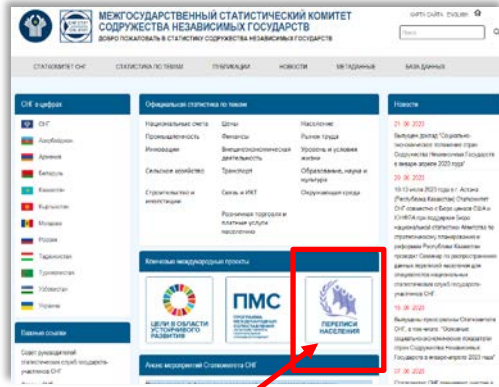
МЕЖГОСУДАРСТВЕННЫЙ СТАТИСТИЧЕСКИЙ КОМИТЕТ СОДРУЖЕСТВА НЕЗАВИСИМЫХ ГОСУДАРСТВ
ДОБРО ПОЖАЛОВАТЬ В СТАТИСТИКУ СОДРУЖЕСТВА НЕЗАВИСИМЫХ ГОСУДАРСТВ

КАРТА САЙТА ENGLISH

Поиск

СТАТКОМИТЕТ СНГ
СТАТИСТИКА ПО ТЕМАМ
ПУБЛИКАЦИИ
НОВОСТИ
МЕТАДАННЫЕ
БАЗА ДАННЫХ

СНГ в цифрах
СНГ
Азербайджан
Армения
Беларусь
Казахстан
Кыргызстан
Молдова
Россия
Таджикистан
Туркменистан
Узбекистан
Украина

Важные ссылки
Совет руководителей статистических служб государств-участников СНГ

Официальная статистика по темам
Национальные счета
Цены
Население
Промышленность
Финансы
Рынок труда
Инновации
Внешнеэкономическая деятельность
Уровень и условия жизни
Сельское хозяйство
Транспорт
Образование, наука и культура
Строительство и инвестиции
Связь и ИКТ
Окружающая среда
Розничная торговля и платные услуги населению

Ключевые международные проекты
ЦЕЛИ В ОБЛАСТИ УСТОЙЧИВОГО РАЗВИТИЯ
ПМС
ПЕРЕПИСИ НАСЕЛЕНИЯ

Анонс мероприятий Статкомитета СНГ

Новости
21.06.2023
Выпущен доклад "Социально-экономическое положение стран Содружества Независимых Государств в январе-апреле 2023 года"
20.06.2023
10-13 июля 2023 года г. Астана (Республика Казахстан) Статкомитет СНГ совместно с Бюро цензов США и ЮНФПА при поддержке Бюро национальной статистики Агентства по стратегическому планированию и реформам Республики Казахстан проводит Семинар по распространению данных переписей населения для продвинутых пользователей национальных статистических служб государств-участников СНГ
19.06.2023
Выпущены пресс-релизы Статкомитета СНГ, в том числе: "Основные социально-экономические показатели стран Содружества Независимых Государств в январе-апреле 2023 года"
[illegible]